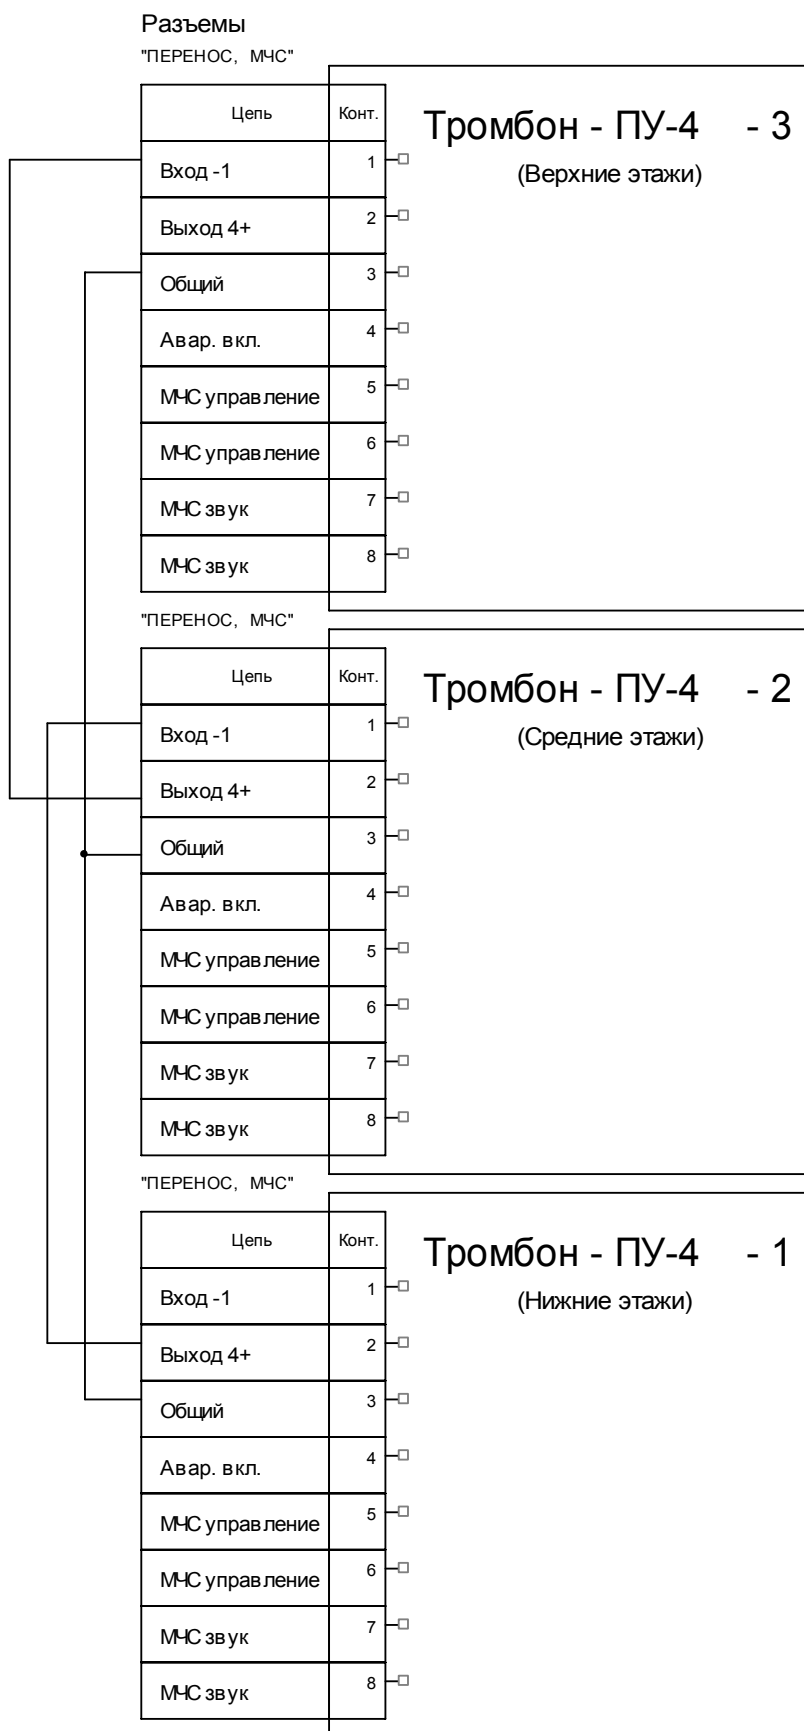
Разъемы
"ПЕРЕНОС, МЧС"

| Цепь | Конт. |
|---|---|
| Вход -1 | 1 |
| Выход 4+ | 2 |
| Общий | 3 |
| Авар. вкл. | 4 |
| МЧС управление | 5 |
| МЧС управление | 6 |
| МЧС звук | 7 |
| МЧС звук | 8 |

Тромбон - ПУ-4 - 3
(Верхние этажи)

"ПЕРЕНОС, МЧС"

| Цепь | Конт. |
|---|---|
| Вход -1 | 1 |
| Выход 4+ | 2 |
| Общий | 3 |
| Авар. вкл. | 4 |
| МЧС управление | 5 |
| МЧС управление | 6 |
| МЧС звук | 7 |
| МЧС звук | 8 |

Тромбон - ПУ-4 - 2
(Средние этажи)

"ПЕРЕНОС, МЧС"

| Цепь | Конт. |
|---|---|
| Вход -1 | 1 |
| Выход 4+ | 2 |
| Общий | 3 |
| Авар. вкл. | 4 |
| МЧС управление | 5 |
| МЧС управление | 6 |
| МЧС звук | 7 |
| МЧС звук | 8 |

Тромбон - ПУ-4 - 1
(Нижние этажи)